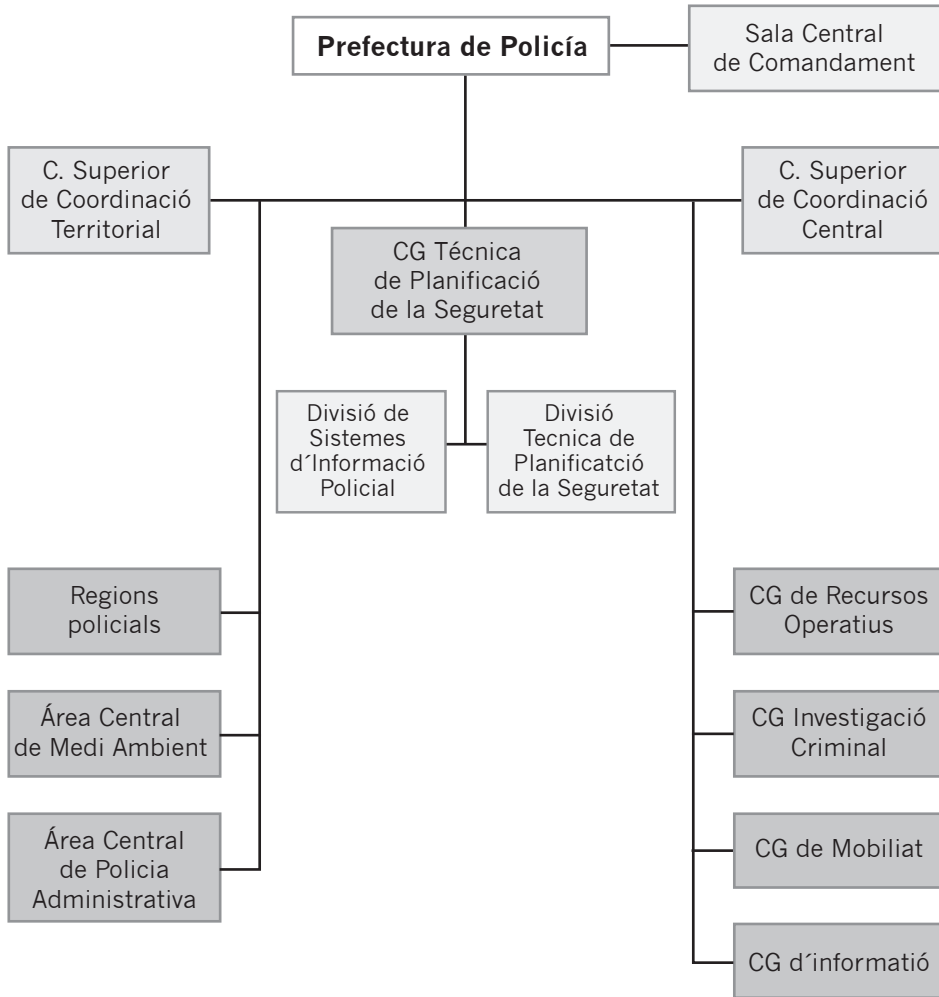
Prefectura de Policía

Sala Central de Comandament

C. Superior de Coordinació Territorial

C. Superior de Coordinació Central

CG Técnica de Planificació de la Seguretat

Divisió de Sistemes d´Informació Policial

Divisió Tecnica de Planificatció de la Seguretat

Regions policials

Área Central de Medi Ambient

Área Central de Policia Administrativa

CG de Recursos Operatius

CG Investigació Criminal

CG de Mobiliat

CG d´informatió